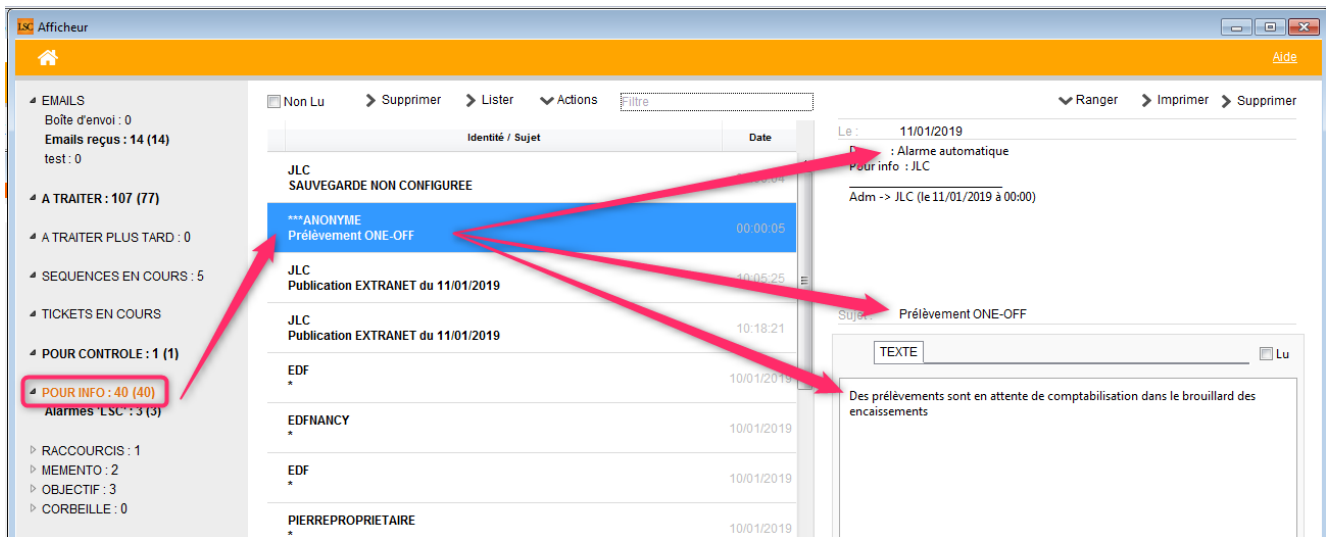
LSC Afficheur

Aide

EMAILS
Boîte d'envoi : 0
Emails reçus : 14 (14)
test : 0

A TRAITER : 107 (77)

A TRAITER PLUS TARD : 0

SEQUENCES EN COURS : 5

TICKETS EN COURS

POUR CONTROLE : 1 (1)

POUR INFO : 40 (40)
Alarmes 'LSC' : 3 (3)

RACCOURCIS : 1
MEMENTO : 2
OBJECTIF : 3
CORBEILLE : 0

Non Lu
Supprimer
Lister
Actions
Filtre

| Identité / Sujet | Date |
|---|---|
| JLC SAUVEGARDE NON CONFIGUREE | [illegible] |
| ***ANONYME Prélèvement ONE-OFF | 00:00:05 |
| JLC Publication EXTRANET du 11/01/2019 | 10:05:25 |
| JLC Publication EXTRANET du 11/01/2019 | 10:18:21 |
| EDF * | 10/01/2019 |
| EDFNANCY * | 10/01/2019 |
| EDF * | 10/01/2019 |
| PIERREPROPRIETAIRE * | 10/01/2019 |

Ranger
Imprimer
Supprimer

Le : 11/01/2019
D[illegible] : Alarme automatique
Pour info : JLC

Adm -> JLC (le 11/01/2019 à 00:00)

Sujet : Prélèvement ONE-OFF

TEXTE
Lu

Des prélèvements sont en attente de comptabilisation dans le brouillard des encaissements